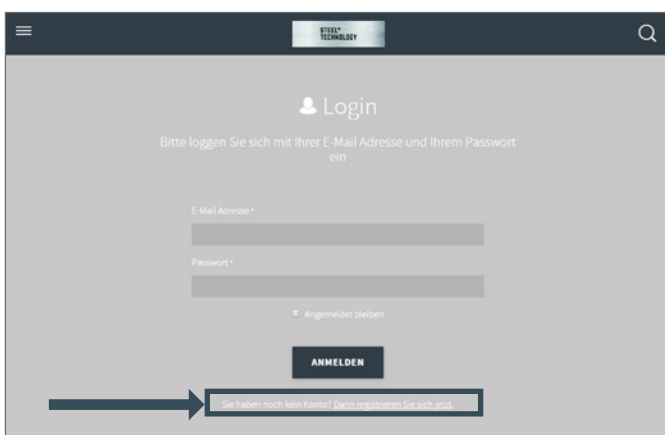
STEEL+ TECHNOLOGY

Login

Bitte loggen Sie sich mit Ihrer E-Mail Adresse und Ihrem Passwort ein

E-Mail Adresse *

Passwort *

Angemeldet bleiben

ANMELDEN

Sie haben noch kein Konto? Dann registrieren Sie sich jetzt.